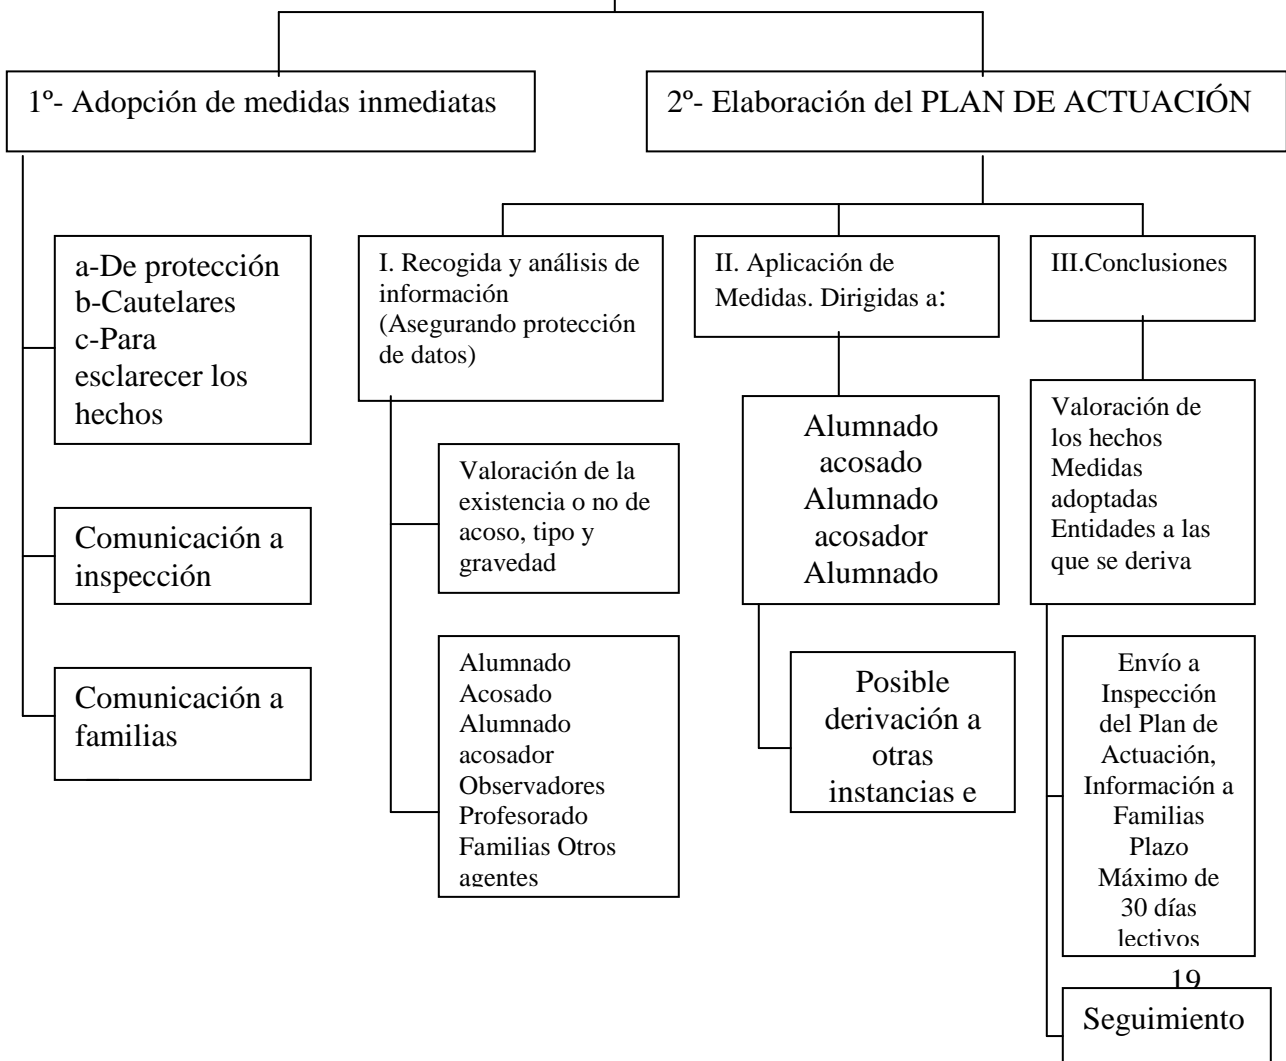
1º- Adopción de medidas inmediatas

2º- Elaboración del PLAN DE ACTUACIÓN

a-De protección
b-Cautelares
c-Para esclarecer los hechos

Comunicación a inspección

Comunicación a familias

I. Recogida y análisis de información (Asegurando protección de datos)

Valoración de la existencia o no de acoso, tipo y gravedad

Alumnado Acosado Alumnado acosador Observadores Profesorado Familias Otros agentes

II. Aplicación de Medidas. Dirigidas a:

Alumnado acosado Alumnado acosador Alumnado

Posible derivación a otras instancias e

III.Conclusiones

Valoración de los hechos Medidas adoptadas Entidades a las que se deriva

Envío a Inspección del Plan de Actuación, Información a Familias Plazo Máximo de 30 días lectivos

19

Seguimiento